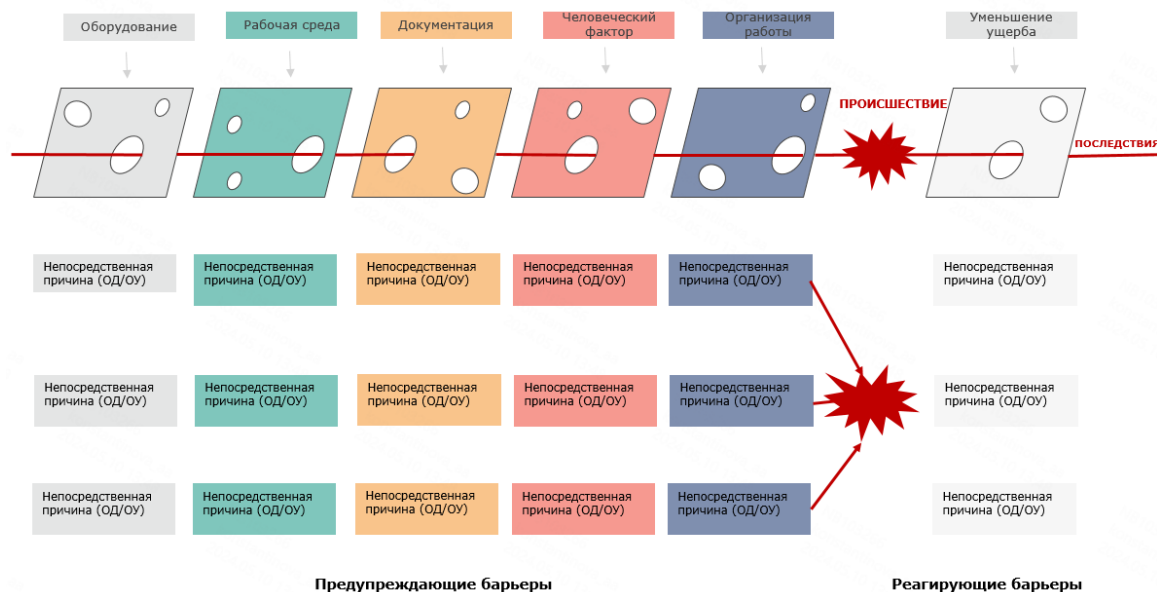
Оборудование

Рабочая среда

Документация

Человеческий фактор

Организация работы

Уменьшение ущерба

ПРОИСШЕСТВИЕ

ПОСЛЕДСТВИЯ

Непосредственная причина (ОД/ОУ)

Непосредственная причина (ОД/ОУ)

Непосредственная причина (ОД/ОУ)

Непосредственная причина (ОД/ОУ)

Непосредственная причина (ОД/ОУ)

Непосредственная причина (ОД/ОУ)

Непосредственная причина (ОД/ОУ)

Непосредственная причина (ОД/ОУ)

Непосредственная причина (ОД/ОУ)

Непосредственная причина (ОД/ОУ)

Непосредственная причина (ОД/ОУ)

Непосредственная причина (ОД/ОУ)

Непосредственная причина (ОД/ОУ)

Непосредственная причина (ОД/ОУ)

Непосредственная причина (ОД/ОУ)

Непосредственная причина (ОД/ОУ)

Непосредственная причина (ОД/ОУ)

Непосредственная причина (ОД/ОУ)

Предупреждающие барьеры

Реагирующие барьеры